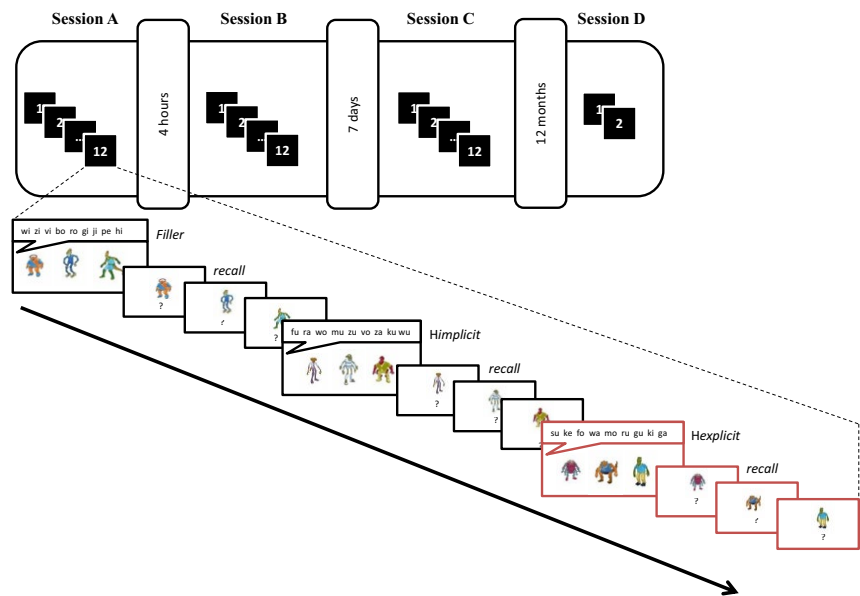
Session A

Session B

Session C

Session D

1
2
..
12

4 hours

1
2
..
12

7 days

1
2
..
12

12 months

1
2

wi zi vi bo ro gi ji pe hi

Filler

recall

?

?

?

fu ra wo mu zu vo za ku wu

Himplicit

recall

?

?

?

su ke fo wa mo ru gu ki ga

Hexplicit

recall

?

?

?